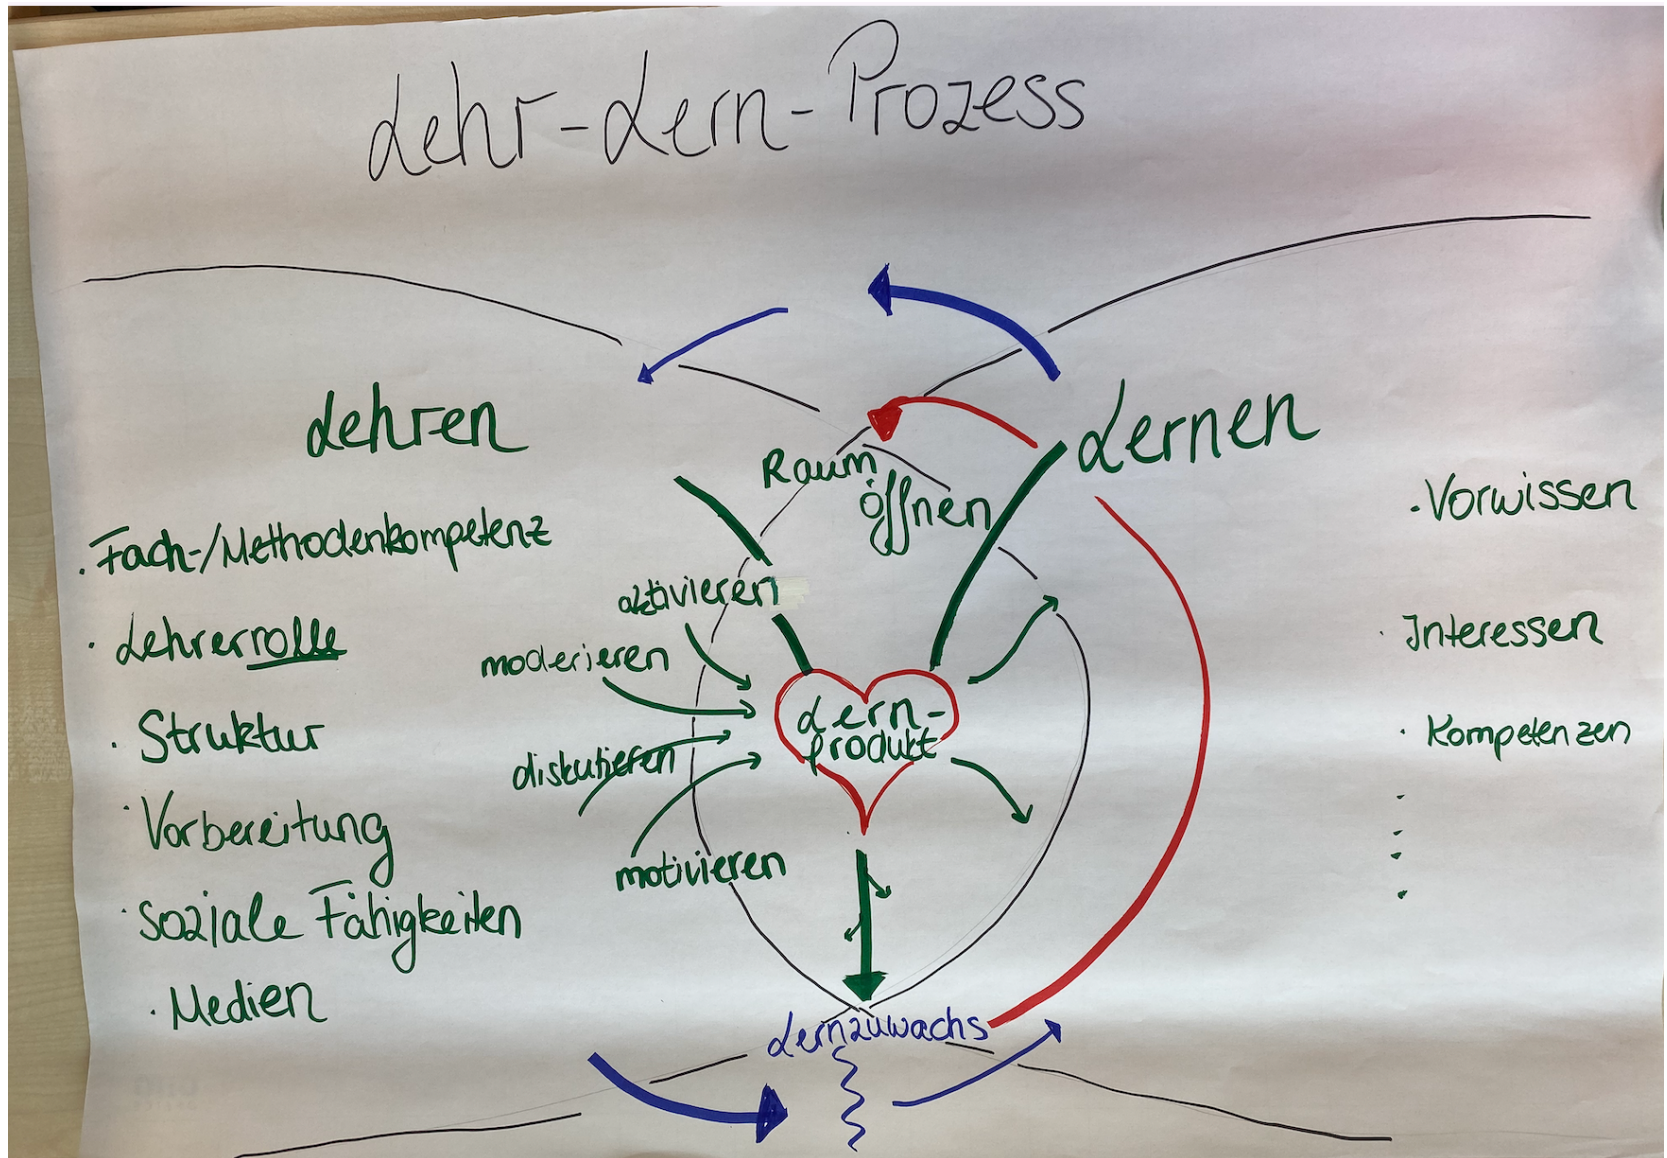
Lehr-Lern-Prozess

Lehren

· Fach-/Methodenkompetenz
· Lehrerrolle
· Struktur
· Vorbereitung
· soziale Fähigkeiten
· Medien

Lernen

· Vorwissen
· Interessen
· Kompetenzen
·
·
·

Raum öffnen
aktivieren
moderieren
diskutieren
motivieren

Lern-produkt

Lernzuwachs